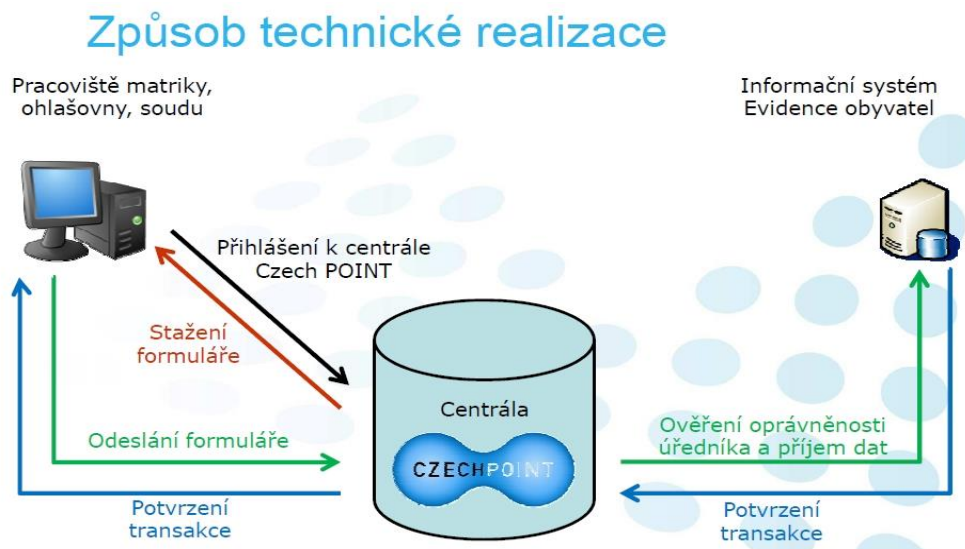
Způsob technické realizace

Pracoviště matriky, ohlašovny, soudu

Informační systém Evidence obyvatel

Přihlášení k centrále Czech POINT

Stažení formuláře

Centrála

CZECHPOINT

Odeslání formuláře

Ověření oprávněnosti úředníka a příjem dat

Potvrzení transakce

Potvrzení transakce